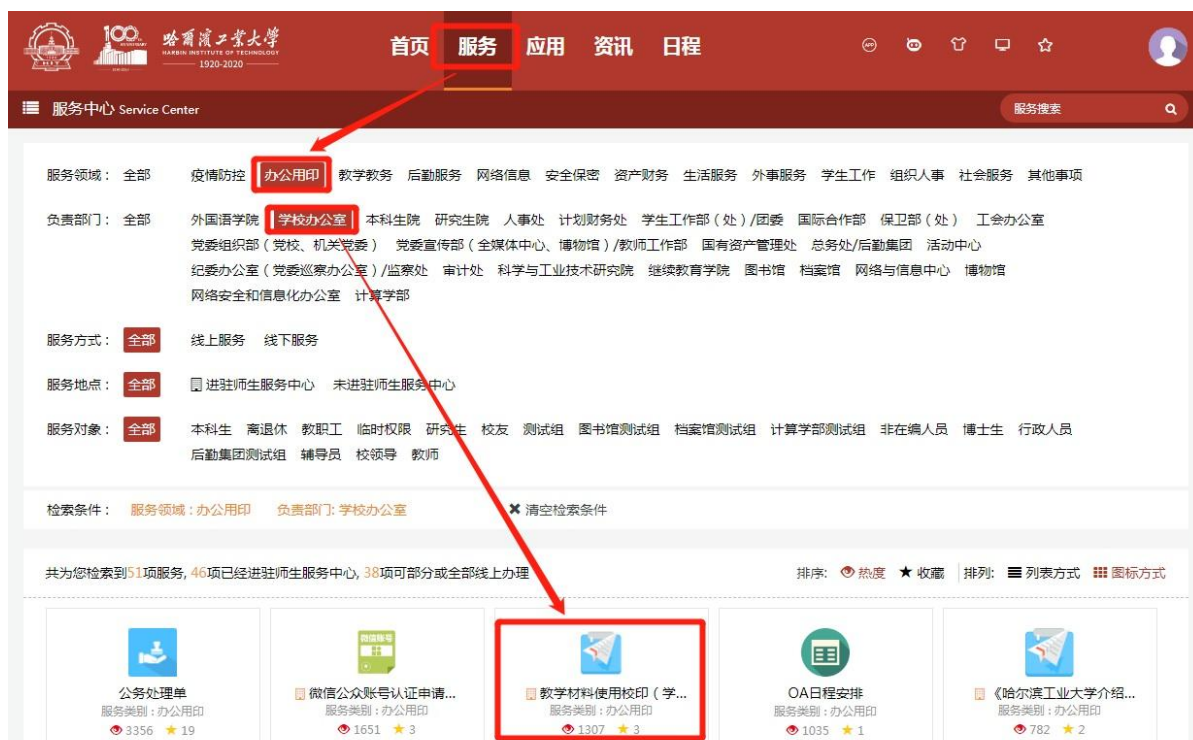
100 哈尔滨工业大学 HARBIN INSTITUTE OF TECHNOLOGY 1920-2020

首页 服务 应用 资讯 日程

服务中心 Service Center

服务搜索

服务领域： 全部 疫情防控 办公用印 教学教务 后勤服务 网络信息 安全保密 资产财务 生活服务 外事服务 学生工作 组织人事 社会服务 其他事项

负责部门： 全部 外国语学院 学校办公室 本科生院 研究生院 人事处 计划财务处 学生工作部（处）/团委 国际合作部 保卫部（处） 工会办公室 党委组织部（党校、机关党委） 党委宣传部（全媒体中心、博物馆）/教师工作部 国有资产管理处 总务处/后勤集团 活动中心 纪委办公室（党委巡察办公室）/监察处 审计处 科学与工业技术研究院 继续教育学院 图书馆 档案馆 网络与信息中心 博物馆 网络安全和信息化办公室 计算学部

服务方式： 全部 线上服务 线下服务

服务地点： 全部 进驻师生服务中心 未进驻师生服务中心

服务对象： 全部 本科生 离退休 教职工 临时权限 研究生 校友 测试组 图书馆测试组 档案馆测试组 计算学部测试组 非在编人员 博士生 行政人员 后勤集团测试组 辅导员 校领导 教师

检索条件： 服务领域：办公用印 负责部门: 学校办公室 ✖ 清空检索条件

共为您检索到51项服务, 46项已经进驻师生服务中心, 38项可部分或全部线上办理

排序: 热度 ★ 收藏 排列: 列表方式 图标方式

公务处理单
服务类别：办公用印
3356 ★ 19

微信账号
微信公众账号认证申请...
服务类别：办公用印
1651 ★ 3

教学材料使用校印（学...
服务类别：办公用印
1307 ★ 3

OA日程安排
服务类别：办公用印
1035 ★ 1

《哈尔滨工业大学介绍...
服务类别：办公用印
782 ★ 2